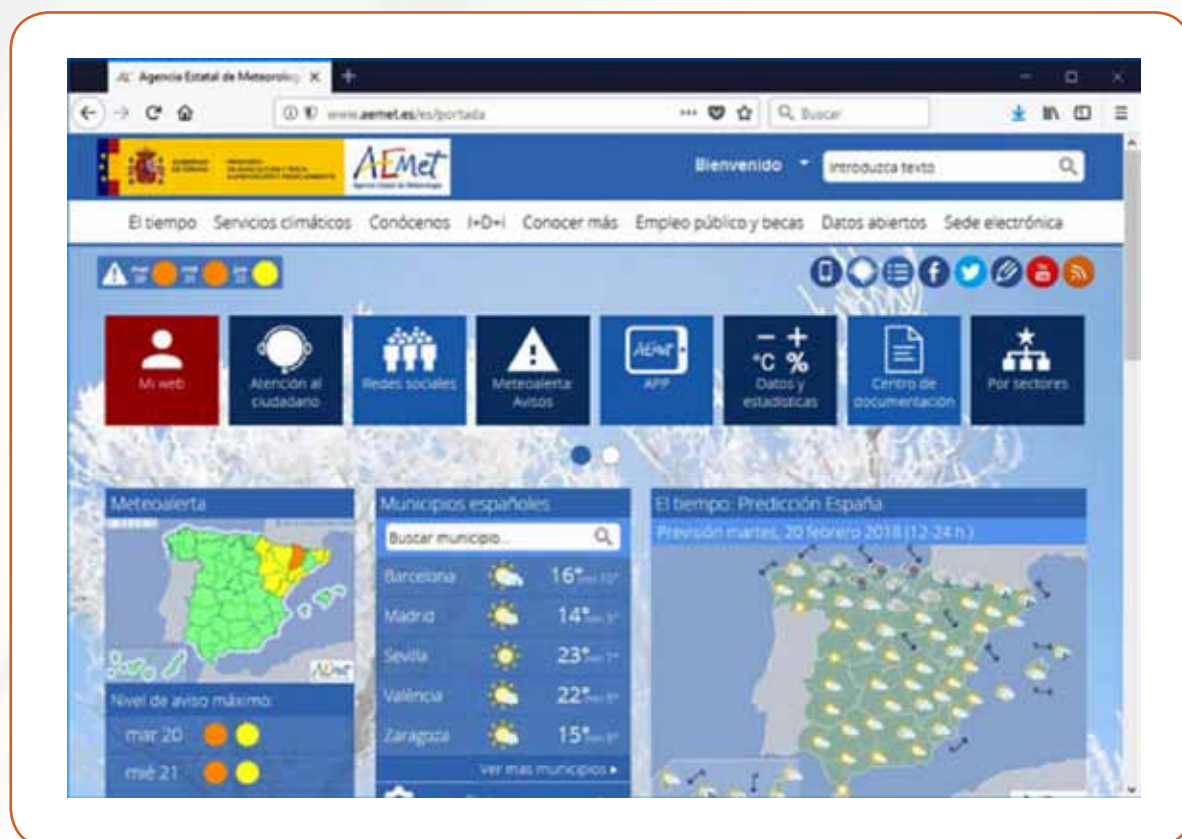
Agencia Estatal de Meteorolog ×

www.aemet.es/es/portada

Buscar

AEMET

Bienvenido

Introduzca texto

El tiempo Servicios climáticos Conócenos I+D+i Conocer más Empleo público y becas Datos abiertos Sede electrónica

Mi web

Atención al ciudadano

Redes sociales

Meteoalerta Avisos

APP

°C %
Datos y estadísticas

Centro de documentación

Por sectores

Meteoalerta

Nivel de aviso máximo

mar 20

mié 21

Municipios españoles

Buscar municipio...

| Barcelona | 16° |
|---|---|
| Madrid | 14° |
| Sevilla | 23° |
| València | 22° |
| Zaragoza | 15° |

Ver más municipios ▸

El tiempo: Predicción España

Previsión martes, 20 febrero 2018 (12-24 h.)